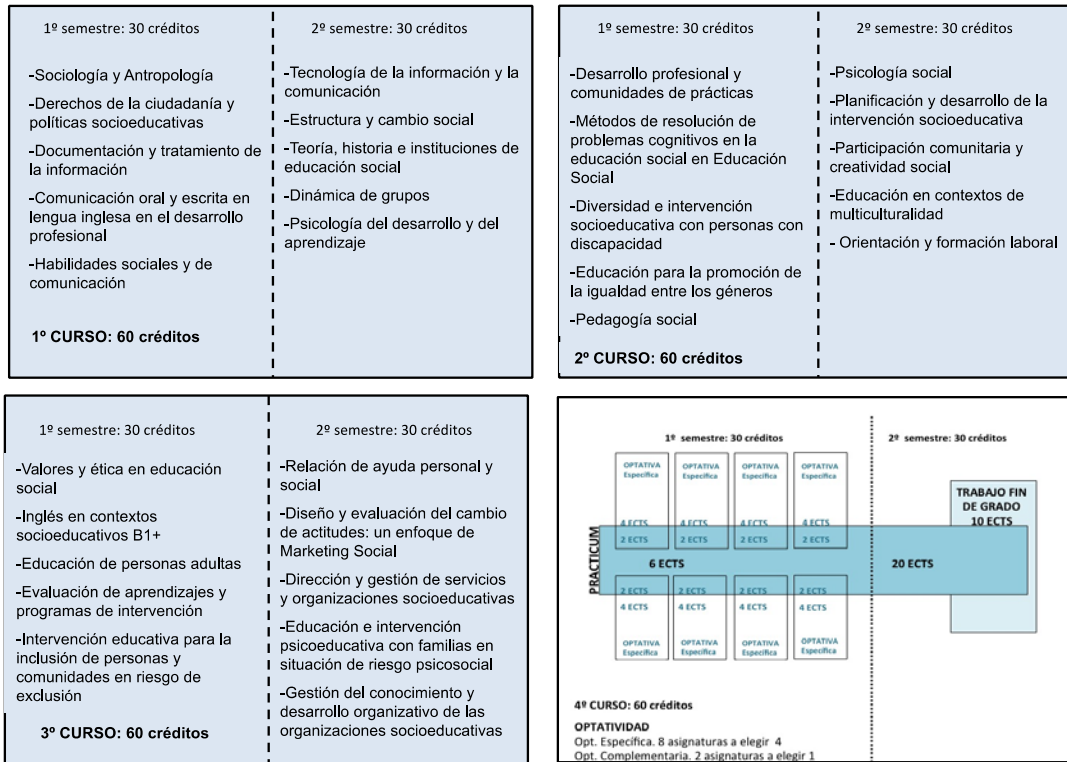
1º semestre: 30 créditos

-Sociología y Antropología

-Derechos de la ciudadanía y políticas socioeducativas

-Documentación y tratamiento de la información

-Comunicación oral y escrita en lengua inglesa en el desarrollo profesional

-Habilidades sociales y de comunicación

1º CURSO: 60 créditos

2º semestre: 30 créditos

-Tecnología de la información y la comunicación

-Estructura y cambio social

-Teoría, historia e instituciones de educación social

-Dinámica de grupos

-Psicología del desarrollo y del aprendizaje

1º semestre: 30 créditos

-Desarrollo profesional y comunidades de prácticas

-Métodos de resolución de problemas cognitivos en la educación social en Educación Social

-Diversidad e intervención socioeducativa con personas con discapacidad

-Educación para la promoción de la igualdad entre los géneros

-Pedagogía social

2º CURSO: 60 créditos

2º semestre: 30 créditos

-Psicología social

-Planificación y desarrollo de la intervención socioeducativa

-Participación comunitaria y creatividad social

-Educación en contextos de multiculturalidad

- Orientación y formación laboral

1º semestre: 30 créditos

-Valores y ética en educación social

-Inglés en contextos socioeducativos B1+

-Educación de personas adultas

-Evaluación de aprendizajes y programas de intervención

-Intervención educativa para la inclusión de personas y comunidades en riesgo de exclusión

3º CURSO: 60 créditos

2º semestre: 30 créditos

-Relación de ayuda personal y social

-Diseño y evaluación del cambio de actitudes: un enfoque de Marketing Social

-Dirección y gestión de servicios y organizaciones socioeducativas

-Educación e intervención psicoeducativa con familias en situación de riesgo psicosocial

-Gestión del conocimiento y desarrollo organizativo de las organizaciones socioeducativas

1º semestre: 30 créditos

2º semestre: 30 créditos

OPTATIVA Específica
OPTATIVA Específica
OPTATIVA Específica
OPTATIVA Específica

4 ECTS
4 ECTS
4 ECTS
4 ECTS
2 ECTS
2 ECTS
2 ECTS
2 ECTS

PRACTICUM

6 ECTS

20 ECTS

TRABAJO FIN DE GRADO 10 ECTS

2 ECTS
2 ECTS
2 ECTS
2 ECTS
4 ECTS
4 ECTS
4 ECTS
4 ECTS

OPTATIVA Específica
OPTATIVA Específica
OPTATIVA Específica
OPTATIVA Específica

4º CURSO: 60 créditos

OPTATIVIDAD
Opt. Específica. 8 asignaturas a elegir 4
Opt. Complementaria. 2 asignaturas a elegir 1